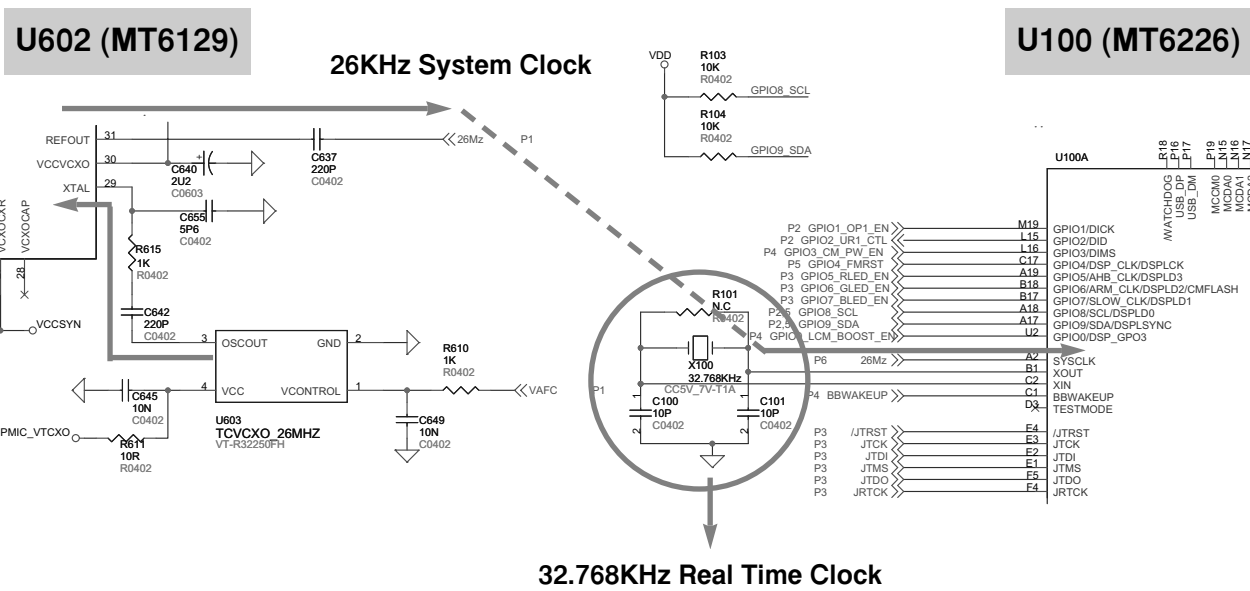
U602 (MT6129)

26KHz System Clock

U100 (MT6226)

VDD
R103
10K
R0402
GPIO8_SCL
R104
10K
R0402
GPIO9_SDA

REFOUT 31
VCCVCXO 30
XTAL 29
VCXOCAR
VCXOCAP
28
VCCSYN

C640
2U2
C0603
C637
220P
C0402
26Mz
P1
C655
5P6
C0402
R615
1K
R0402
C642
220P
C0402
3 OSCOUT GND 2
4 VCC VCONTROL 1
U603
TCVCXO_26MHZ
VT-R32250FH
R610
1K
R0402
VAFC
C645
10N
C0402
C649
10N
C0402
PMIC_VTCXO
R611
10R
R0402

U100A
R18 P16 P17 P19 N15 N16 N17
/WATCHDOG
USB_DP
USB_DM
MCCM0
MCDA0
MCDA1

P2 GPIO1_OP1_EN M19 GPIO1/DICK
P2 GPIO2_UR1_CTL L15 GPIO2/DID
P4 GPIO3_CM_PW_EN L16 GPIO3/DIMS
P5 GPIO4_FMRST C17 GPIO4/DSP_CLK/DSPLCK
P3 GPIO5_RLED_EN A19 GPIO5/AHB_CLK/DSPLD3
P3 GPIO6_GLED_EN B18 GPIO6/ARM_CLK/DSPLD2/CMFLASH
P3 GPIO7_BLED_EN B17 GPIO7/SLOW_CLK/DSPLD1
P2,5 GPIO8_SCL A18 GPIO8/SCL/DSPLD0
P2,5 GPIO9_SDA A17 GPIO9/SDA/DSPLSYNC
P4 GPIO0_LCM_BOOST_EN U2 GPIO0/DSP_GPO3
R101
N.C
R0402
X100
32.768KHz
CC5V_7V-T1A
P1
C100
10P
C0402
C101
10P
C0402
P6 26Mz A2 SYSCLK
B1 XOUT
C2 XIN
P4 BBWAKEUP C1 BBWAKEUP
D3 TESTMODE
P3 /JTRST F4 /JTRST
P3 JTCK E3 JTCK
P3 JTDI E1 JTDI
P3 JTMS E2 JTMS
P3 JTDO F5 JTDO
P3 JRTCK F4 JRTCK

32.768KHz Real Time Clock